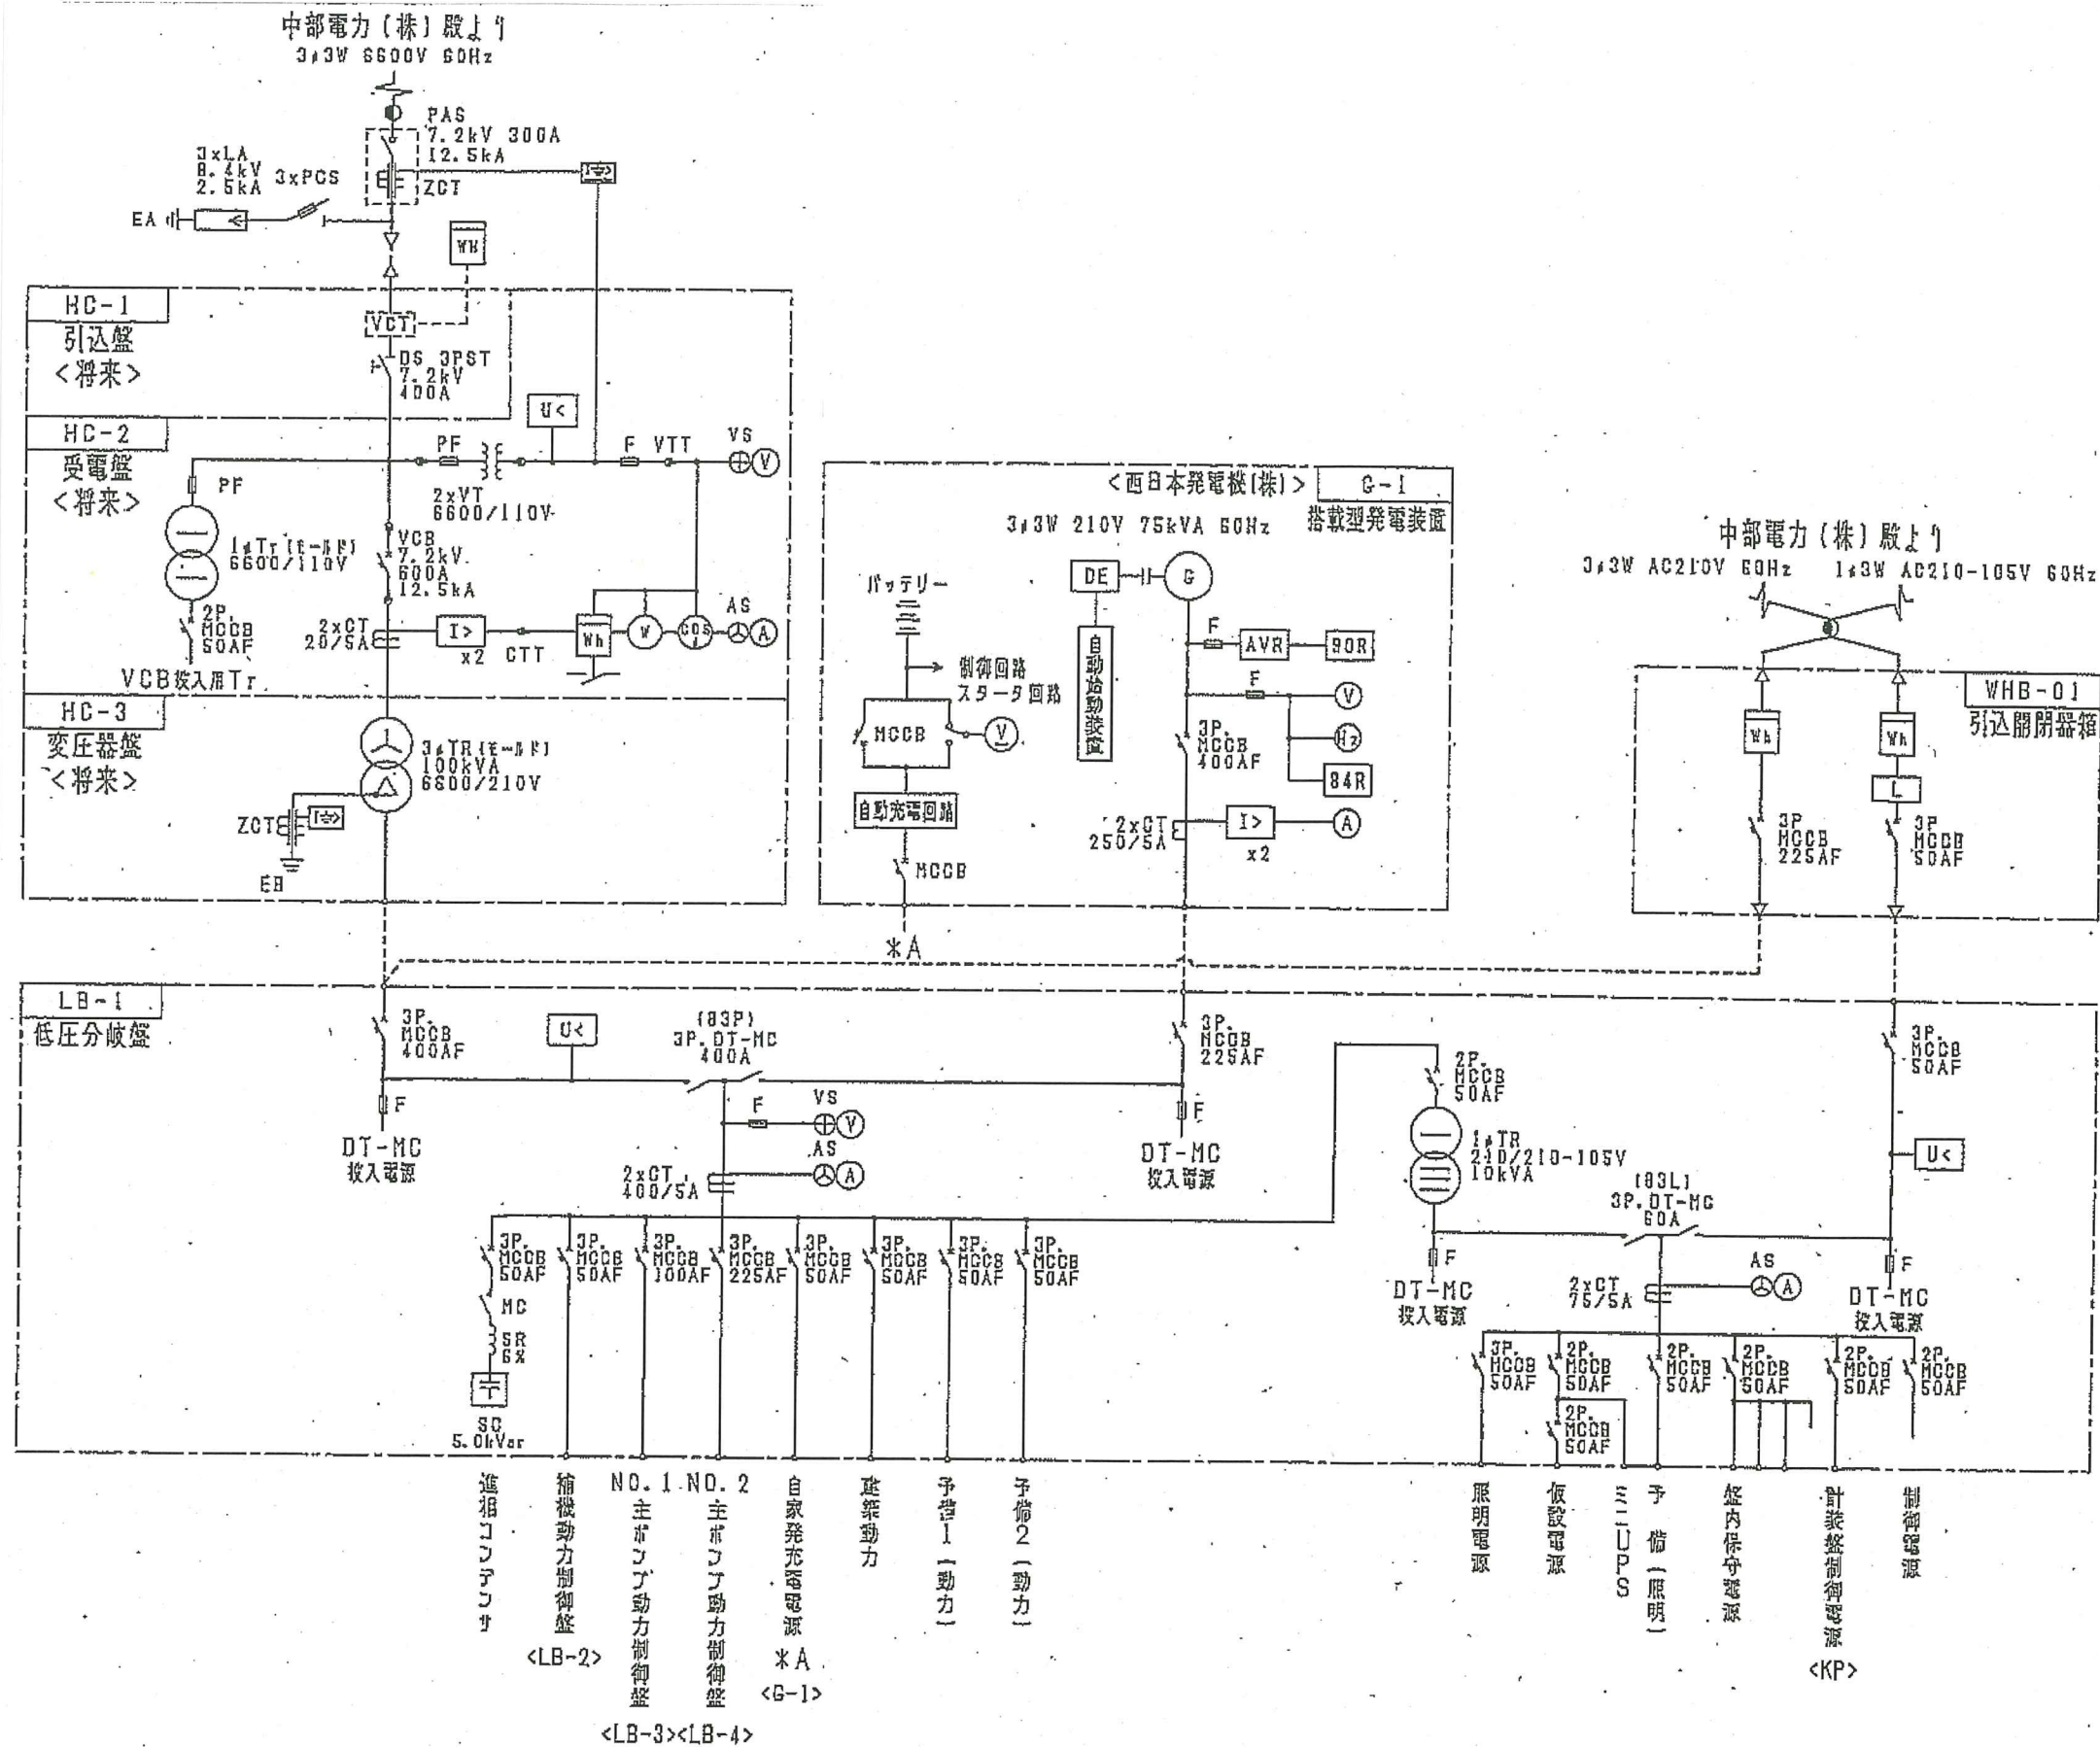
中部電力(株)殿より
3φ3W 6600V 60Hz

PAS
7.2kV 300A
12.5kA
ZCT
3xLA
8.4kV
2.5kA
3xPCS
EA
Wh
I⏚

HC-1
引込盤
<将来>
VCT
DS 3PST
7.2kV
400A

HC-2
受電盤
<将来>
U<
PF
F VTT
VS
V
PF
2xVT
6600/110V
1φTr(モールド)
6600/110V
2P.
MCCB
50AF
VCB投入用Tr
VCB
7.2kV
600A
12.5kA
2xCT
20/5A
I>
x2
CTT
Wh
V
COS
AS
A

HC-3
変圧器盤
<将来>
3φTR(モールド)
100kVA
6600/210V
ZCT
I⏚
EB

<西日本発電機(株)>
G-1
搭載型発電装置
3φ3W 210V 75kVA 60Hz
バッテリー
制御回路
スタータ回路
MCCB
V
自動充電回路
MCCB
DE
G
自動始動装置
F
AVR
90R
F
V
Hz
84R
3P.
MCCB
400AF
2xCT
250/5A
I>
x2
A
*A

中部電力(株)殿より
3φ3W AC210V 60Hz
1φ3W AC210-105V 60Hz
VHB-01
引込開閉器箱
Wh
Wh
L
3P
MCCB
225AF
3P
MCCB
50AF

LB-1
低圧分岐盤
3P.
MCCB
400AF
U<
(83P)
3P.DT-MC
400A
3P.
MCCB
225AF
F
DT-MC
投入電源
F
VS
V
AS
A
2xCT
400/5A
F
DT-MC
投入電源
2P.
MCCB
50AF
1φTR
210/210-105V
10kVA
3P.
MCCB
50AF
U<
(83L)
3P.DT-MC
60A
F
DT-MC
投入電源
AS
A
2xCT
75/5A
F
DT-MC
投入電源

3P.
MCCB
50AF
MC
SR
6%
SC
5.0kVar
3P.
MCCB
50AF
3P.
MCCB
100AF
3P.
MCCB
225AF
3P.
MCCB
50AF
3P.
MCCB
50AF
3P.
MCCB
50AF
3P.
MCCB
50AF

3P.
MCCB
50AF
2P.
MCCB
50AF
2P.
MCCB
50AF
2P.
MCCB
50AF
2P.
MCCB
50AF
2P.
MCCB
50AF
2P.
MCCB
50AF

進相コンデンサ
補機動力制御盤
<LB-2>
NO.1
主ポンプ動力制御盤
NO.2
主ポンプ動力制御盤
<LB-3><LB-4>
自家発充電電源
*A
<G-1>
建築動力
予備1(動力)
予備2(動力)

照明電源
仮設電源
ミニUPS
予備(照明)
盤内保守電源
計装盤制御電源
<KP>
制御電源